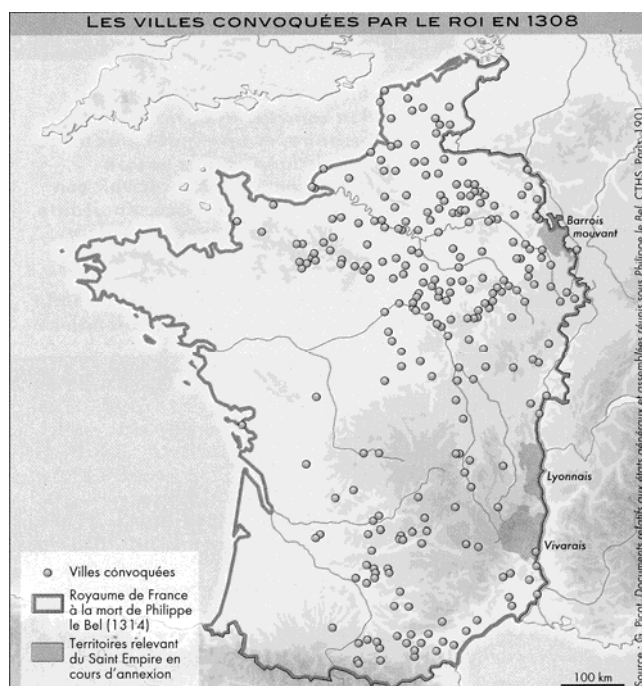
LES VILLES CONVOQUÉES PAR LE ROI EN 1308

Barrois mouvant

Lyonnais

Vivarais

Villes convoquées

Royaume de France à la mort de Philippe le Bel (1314)

Territoires relevant du Saint Empire en cours d'annexion

100 km

Source : G. Picot, Documents relatifs aux états généraux et assemblées réunis sous Philippe le Bel, CTHS, Paris, 1901